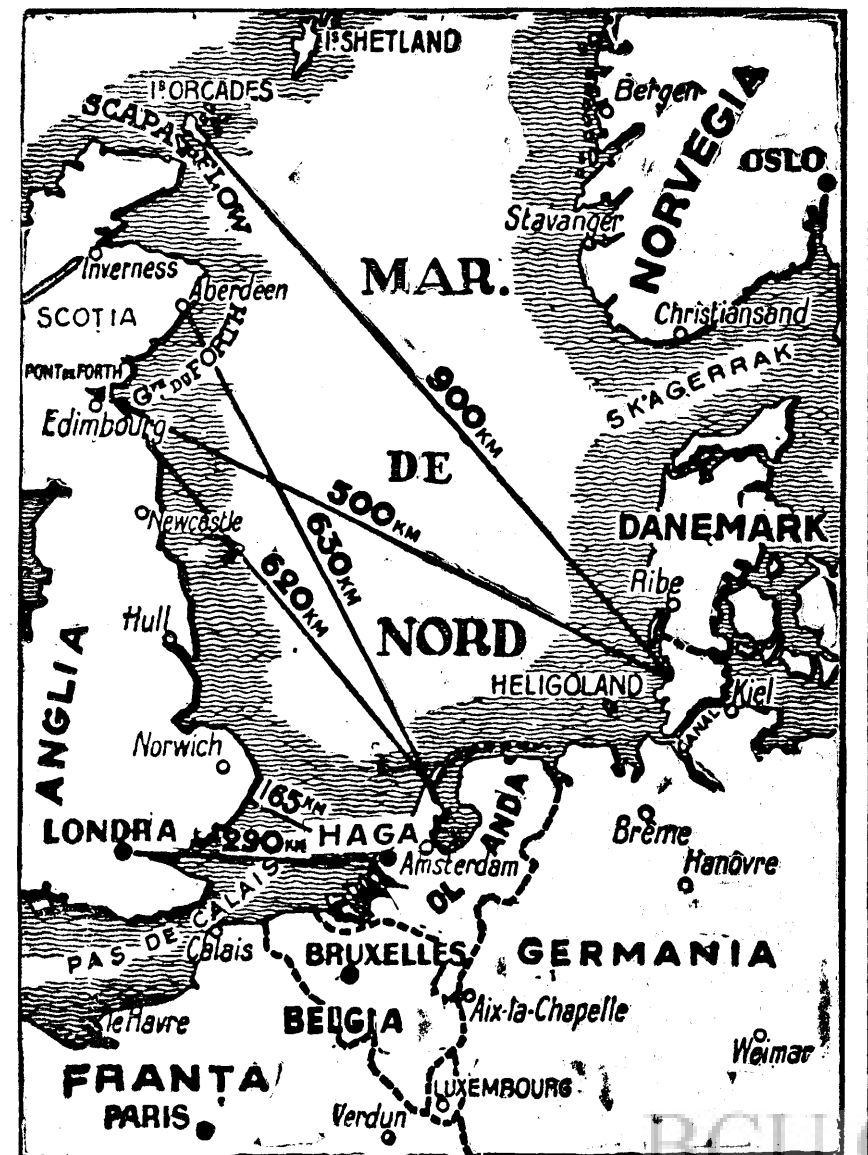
Is SHETLAND
Is ORCADES
SCAPA FLOW
Bergen
NORVEGIA
OSLO
Stavanger
Inverness
Aberdeen
MAR.
SCOTIA
Christiansand
PONT DU FORTH
Gfe DU FORTH
SKAGERRAK
Edimbourg
900 KM
DE
500 KM
DANEMARK
Newcastle
630 KM
620 KM
Ribe
Hull
ANGLIA
NORD
HELIGOLAND
Kiel
KANAL
Norwich
165 KM
LONDRA
290 KM
HAGA
OLANDA
Brême
Amsterdam
Hanôvre
PAS DE CALAIS
Calais
BRUXELLES
GERMANIA
Aix-la-Chapelle
le Havre
BELGIA
Weimar
FRANTA
LUXEMBOURG
PARIS
Verdun
BCU